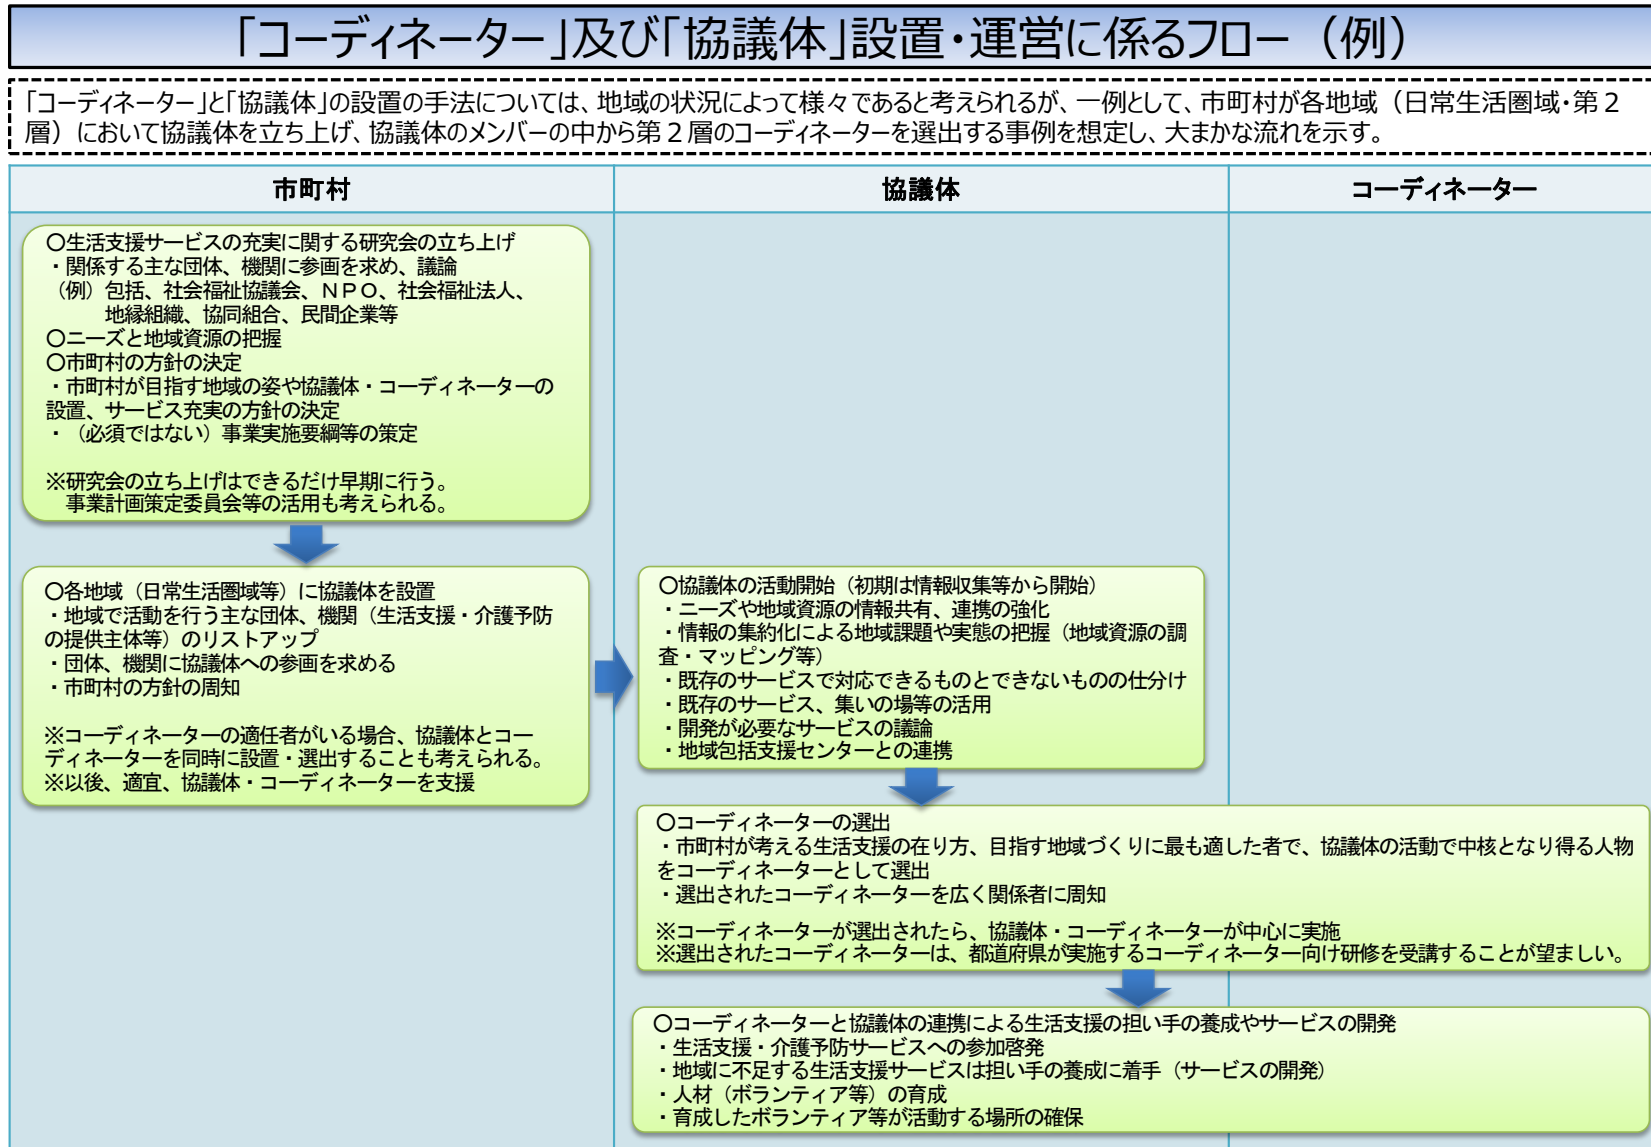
「コーディネーター」及び「協議体」設置・運営に係るフロー（例）

「コーディネーター」と「協議体」の設置の手法については、地域の状況によって様々であると考えられるが、一例として、市町村が各地域（日常生活圏域・第２層）において協議体を立ち上げ、協議体のメンバーの中から第２層のコーディネーターを選出する事例を想定し、大まかな流れを示す。

| 市町村 | 協議体 | コーディネーター |
|---|---|---|

○生活支援サービスの充実に関する研究会の立ち上げ
・関係する主な団体、機関に参画を求め、議論
（例）包括、社会福祉協議会、ＮＰＯ、社会福祉法人、地縁組織、協同組合、民間企業等
○ニーズと地域資源の把握
○市町村の方針の決定
・市町村が目指す地域の姿や協議体・コーディネーターの設置、サービス充実の方針の決定
・（必須ではない）事業実施要綱等の策定

※研究会の立ち上げはできるだけ早期に行う。
事業計画策定委員会等の活用も考えられる。

○各地域（日常生活圏域等）に協議体を設置
・地域で活動を行う主な団体、機関（生活支援・介護予防の提供主体等）のリストアップ
・団体、機関に協議体への参画を求める
・市町村の方針の周知

※コーディネーターの適任者がいる場合、協議体とコーディネーターを同時に設置・選出することも考えられる。
※以後、適宜、協議体・コーディネーターを支援

○協議体の活動開始（初期は情報収集等から開始）
・ニーズや地域資源の情報共有、連携の強化
・情報の集約化による地域課題や実態の把握（地域資源の調査・マッピング等）
・既存のサービスで対応できるものとできないものの仕分け
・既存のサービス、集いの場等の活用
・開発が必要なサービスの議論
・地域包括支援センターとの連携

○コーディネーターの選出
・市町村が考える生活支援の在り方、目指す地域づくりに最も適した者で、協議体の活動で中核となり得る人物をコーディネーターとして選出
・選出されたコーディネーターを広く関係者に周知

※コーディネーターが選出されたら、協議体・コーディネーターが中心に実施
※選出されたコーディネーターは、都道府県が実施するコーディネーター向け研修を受講することが望ましい。

○コーディネーターと協議体の連携による生活支援の担い手の養成やサービスの開発
・生活支援・介護予防サービスへの参加啓発
・地域に不足する生活支援サービスは担い手の養成に着手（サービスの開発）
・人材（ボランティア等）の育成
・育成したボランティア等が活動する場所の確保